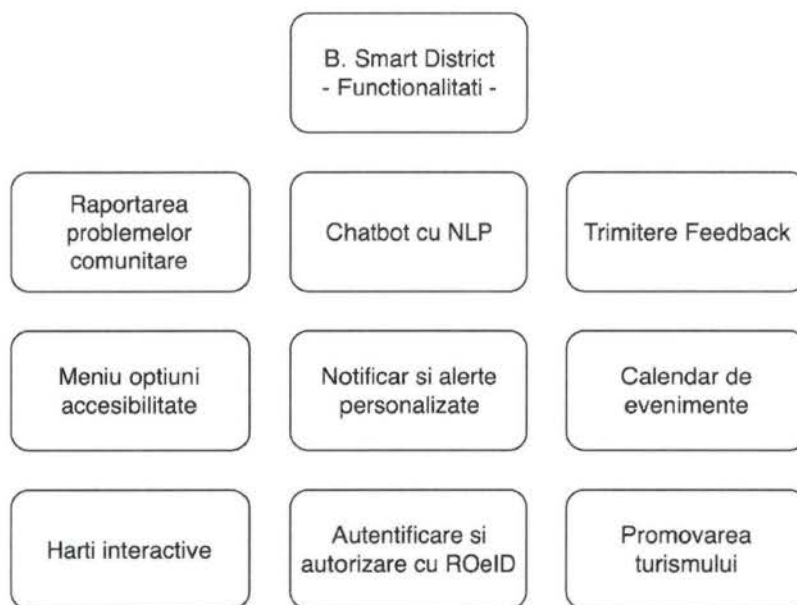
B. Smart District
- Functionalitati -

Raportarea problemelor comunitare

Chatbot cu NLP

Trimitere Feedback

Meniu optiuni accesibilitate

Notificar si alerte personalizate

Calendar de evenimente

Harti interactive

Autentificare si autorizare cu ROeID

Promovarea turismului